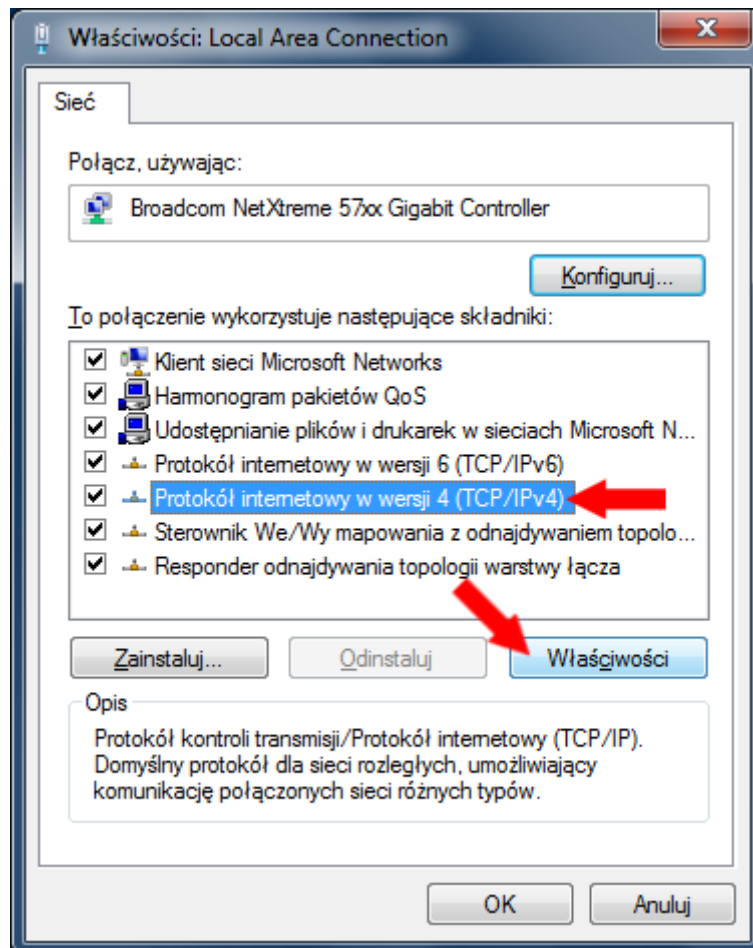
Właściwości: Local Area Connection

X

Sieć

Połącz, używając:

Broadcom NetXtreme 57xx Gigabit Controller

Konfiguruj...

To połączenie wykorzystuje następujące składniki:

Klient sieci Microsoft Networks
Harmonogram pakietów QoS
Udostępnianie plików i drukarek w sieciach Microsoft N...
Protokół internetowy w wersji 6 (TCP/IPv6)
Protokół internetowy w wersji 4 (TCP/IPv4)
Sterownik We/Wy mapowania z odnajdywaniem topolo...
Responder odnajdywania topologii warstwy łącza

Zainstaluj...

Odinstaluj

Właściwości

Opis

Protokół kontroli transmisji/Protokół internetowy (TCP/IP). Domyślny protokół dla sieci rozległych, umożliwiający komunikację połączonych sieci różnych typów.

OK

Anuluj